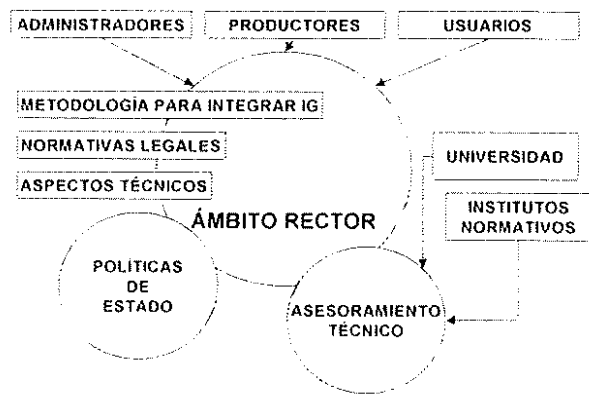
ADMINISTRADORES

PRODUCTORES

USUARIOS

METODOLOGÍA PARA INTEGRAR IG

NORMATIVAS LEGALES

ASPECTOS TÉCNICOS

ÁMBITO RECTOR

UNIVERSIDAD

INSTITUTOS NORMATIVOS

POLÍTICAS DE ESTADO

ASESORAMIENTO TÉCNICO